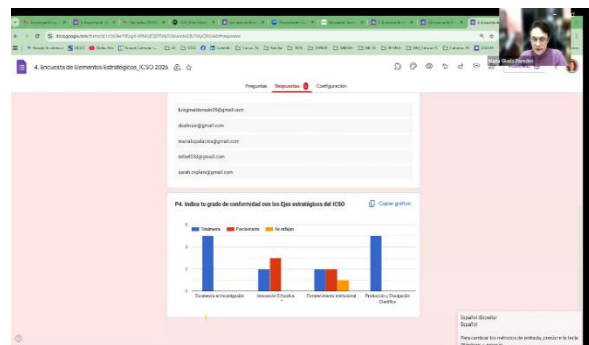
4. Encuesta de Elementos Estratégicos_ICSO 2026

Preguntas Respuestas Configuración

María Gisela Paredes

luisgmaldonado09@gmail.com

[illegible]@gmail.com

mariel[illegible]@gmail.com

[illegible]@gmail.com

sarah.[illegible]@gmail.com

P4. Indica tu grado de conformidad con los Ejes estratégicos del ICSO

Copiar gráfico

Totalmente Parcialmente No reflejan

6
4
2
0

Excelencia en Investigación
Innovación Educativa
Fortalecimiento Institucional
Producción y Divulgación Científica

Español (España)
Español

Para cambiar los métodos de entrada, presione la tecla Windows + espacio.